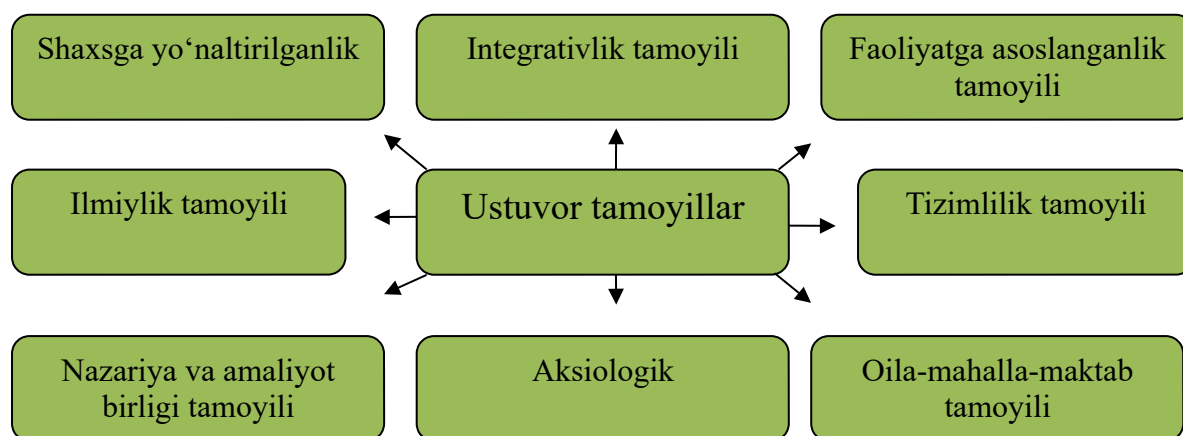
Shaxsga yo‘naltirilganlik

Integrativlik tamoyili

Faoliyatga asoslanganlik tamoyili

Ilmiylik tamoyili

Ustuvor tamoyillar

Tizimlilik tamoyili

Nazariya va amaliyot birligi tamoyili

Aksiologik

Oila-mahalla-maktab tamoyili